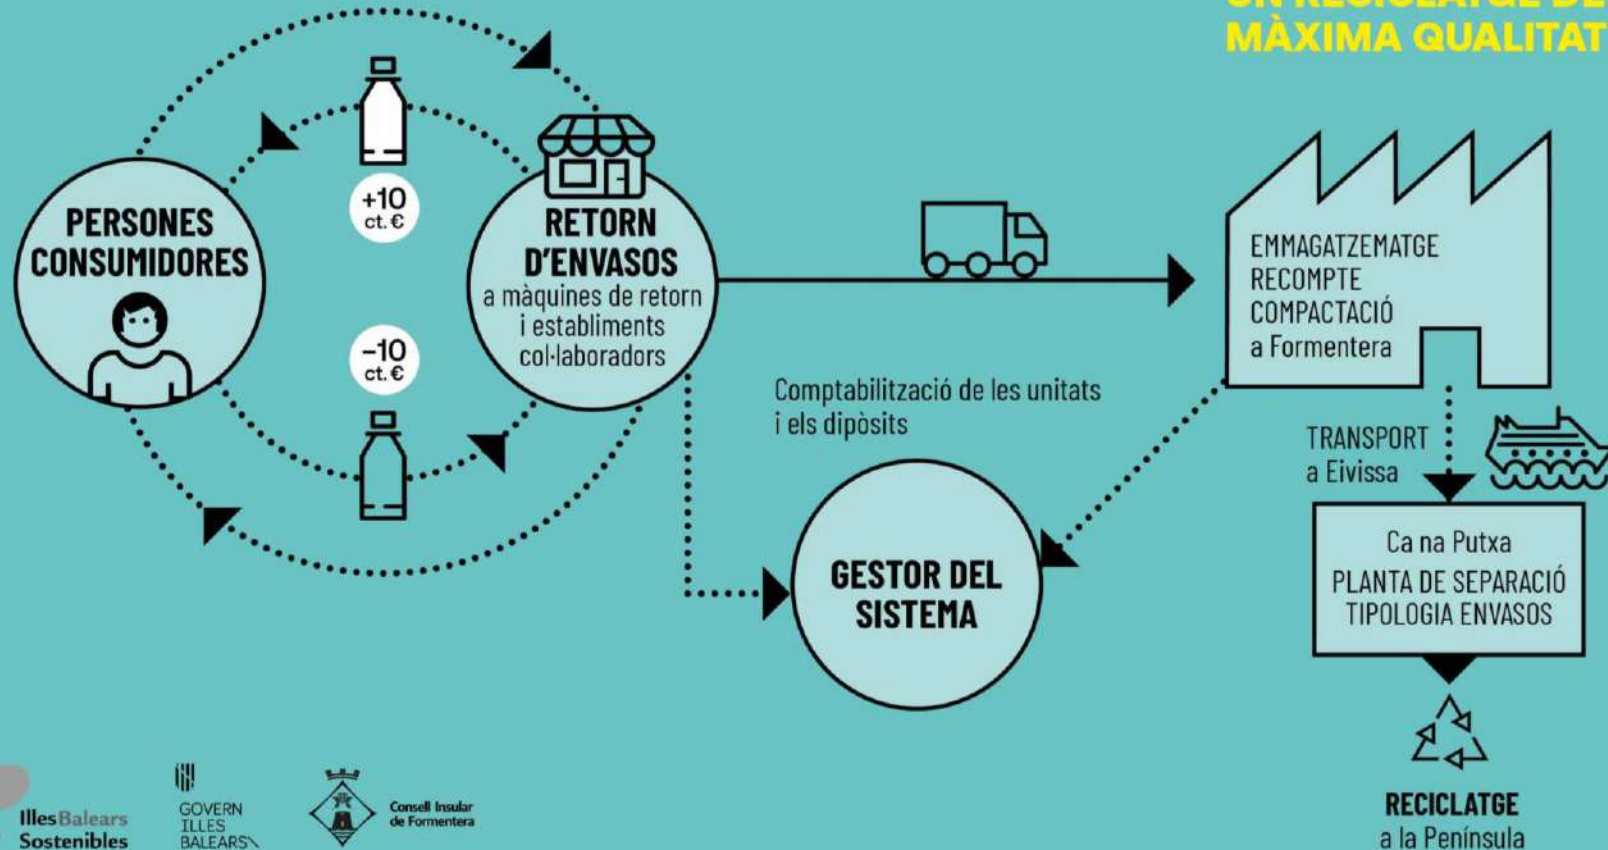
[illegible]
MÀXIMA QUALITAT

PERSONES CONSUMIDORES

+10 ct.€

-10 ct.€

RETORN D'ENVASOS
a màquines de retorn i establiments col·laboradors

EMMAGATZEMATGE
RECOMPTE
COMPACTACIÓ
a Formentera

Comptabilització de les unitats i els dipòsits

TRANSPORT a Eivissa

GESTOR DEL SISTEMA

Ca na Putxa
PLANTA DE SEPARACIÓ
TIPOLOGIA ENVASOS

RECICLATGE
a la Península

IllesBalears Sostenibles

GOVERN ILLES BALEARS

Consell Insular de Formentera